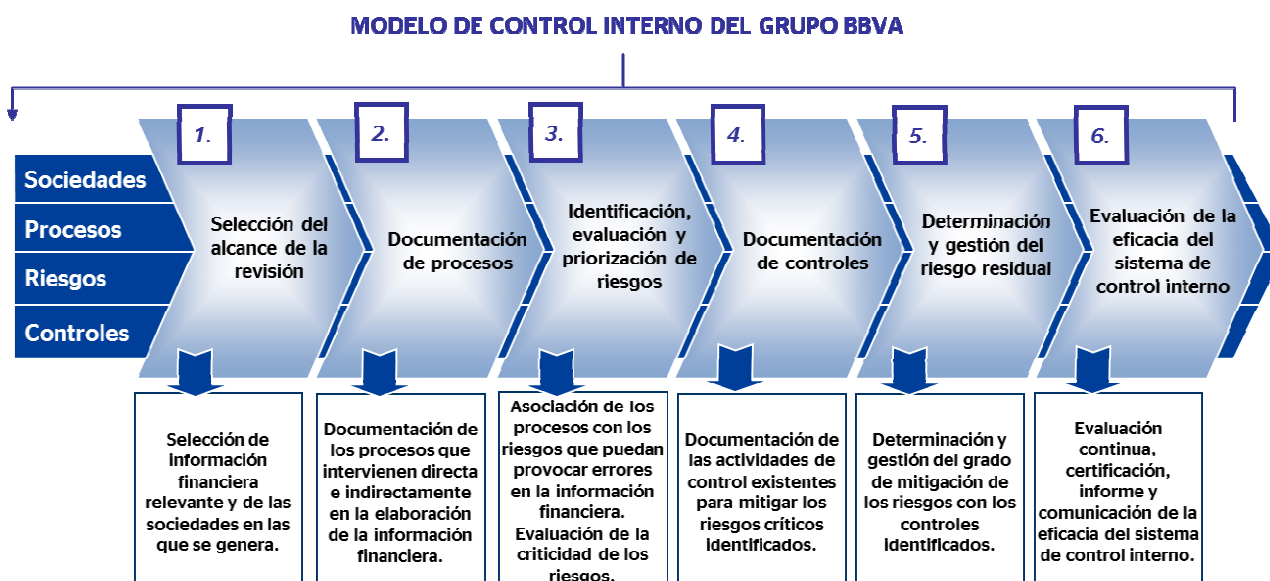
MODELO DE CONTROL INTERNO DEL GRUPO BBVA

Sociedades
Procesos
Riesgos
Controles

1.
Selección del alcance de la revisión

2.
Documentación de procesos

3.
Identificación, evaluación y priorización de riesgos

4.
Documentación de controles

5.
Determinación y gestión del riesgo residual

6.
Evaluación de la eficacia del sistema de control interno

Selección de información financiera relevante y de las sociedades en las que se genera.

Documentación de los procesos que intervienen directa e indirectamente en la elaboración de la información financiera.

Asociación de los procesos con los riesgos que puedan provocar errores en la información financiera. Evaluación de la criticidad de los riesgos.

Documentación de las actividades de control existentes para mitigar los riesgos críticos identificados.

Determinación y gestión del grado de mitigación de los riesgos con los controles identificados.

Evaluación continua, certificación, informe y comunicación de la eficacia del sistema de control interno.